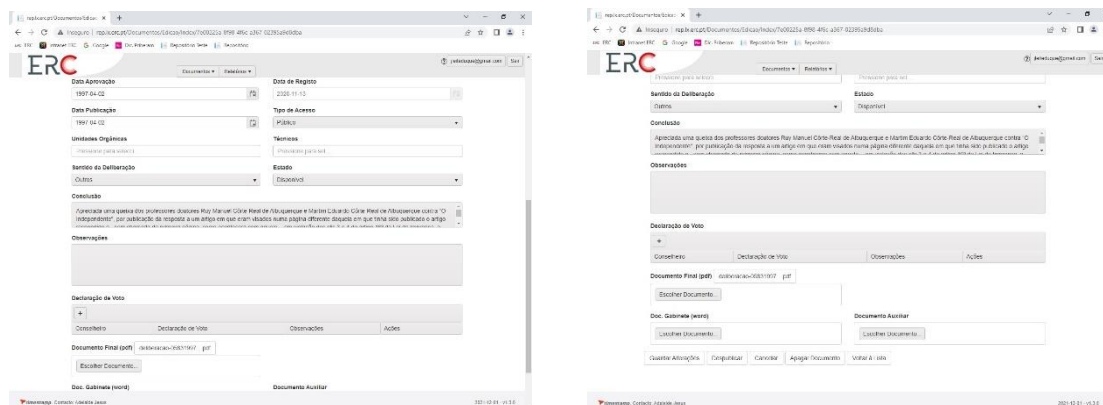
repi.erc.pt/Documentos/Edicao/ ×  +

A Inseguro | repi.erc.pt/Documentos/Edicao/Index/7e09225a-8f98-4f6c-a367-02395a9d0dba

ERC  Intranet ERC  Google  Dir. Pesquisa  Repositório Teste  Repositório

ERC

Documentos ▾  Relatórios ▾

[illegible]@gmail.com  Sair

Data Aprovação
1997-04-02

Data de Registo
2020-11-13

Data Publicação
1997-04-02

Tipo de Acesso
Público

Unidades Orgânicas
Pesquisar para adicionar

Técnicos
Pesquisar para adicionar

Sentido da Deliberação
Outros

Estado
Disponível

Conclusão
Apreciada uma queixa dos professores doutores Ruy Manuel Côrte-Real de Albuquerque e Martim Eduardo Côrte-Real de Albuquerque contra "O Independente", por publicação da resposta a um artigo em que eram visados numa página diferente daquela em que tinha sido publicado o artigo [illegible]

Observações

Declaração de Voto
+
Conselheiro | Declaração de Voto | Observações | Ações

Documento Final (pdf)  deliberacao-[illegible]1997.pdf
Escolher Documento...

Doc. Gabinete (word)

Documento Auxiliar

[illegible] Contacto: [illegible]

2021-12-01 - v1.3.0

repi.erc.pt/Documentos/Edicao/ ×  +

A Inseguro | repi.erc.pt/Documentos/Edicao/Index/7e09225a-8f98-4f6c-a367-02395a9d0dba

ERC  Intranet ERC  Google  Dir. Pesquisa  Repositório Teste  Repositório

ERC

Documentos ▾  Relatórios ▾

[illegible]@gmail.com  Sair

Pesquisar para adicionar  Pesquisar para adicionar

Sentido da Deliberação
Outros

Estado
Disponível

Conclusão
Apreciada uma queixa dos professores doutores Ruy Manuel Côrte-Real de Albuquerque e Martim Eduardo Côrte-Real de Albuquerque contra "O Independente", por publicação da resposta a um artigo em que eram visados numa página diferente daquela em que tinha sido publicado o artigo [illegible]

Observações

Declaração de Voto
+
Conselheiro | Declaração de Voto | Observações | Ações

Documento Final (pdf)  deliberacao-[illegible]1997.pdf
Escolher Documento...

Doc. Gabinete (word)
Escolher Documento...

Documento Auxiliar
Escolher Documento...

Guardar Alterações  Desbloquear  Cancelar  Apagar Documento  Voltar à Lista

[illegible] Contacto: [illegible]

2021-12-01 - v1.3.0